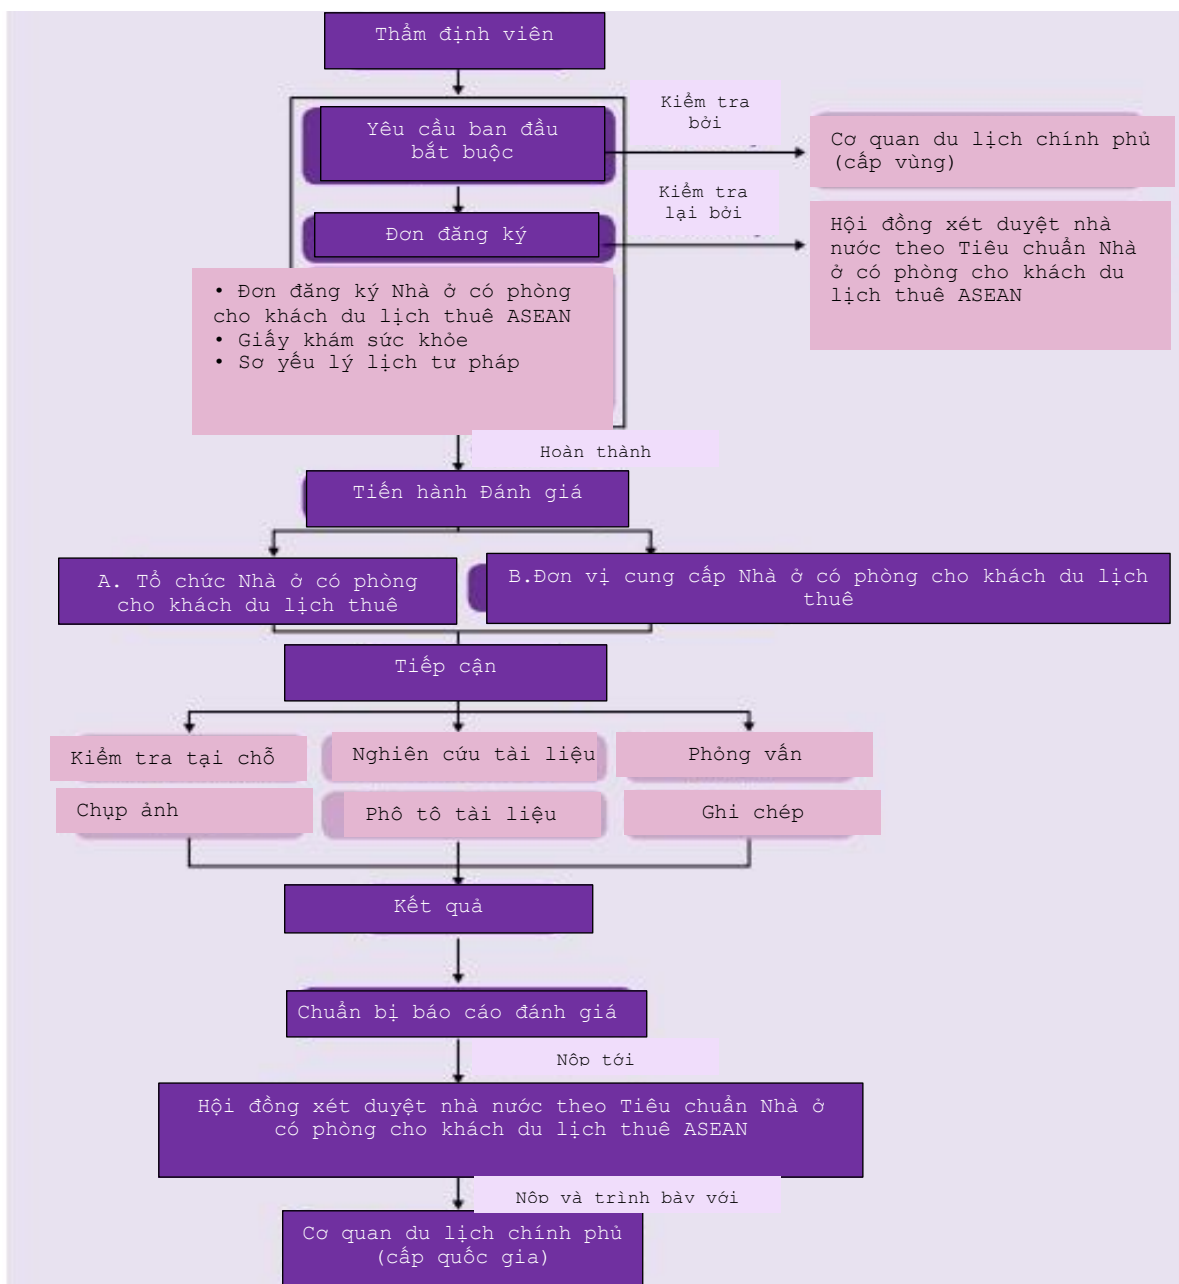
Thẩm định viên

Yêu cầu ban đầu bắt buộc

Kiểm tra bởi

Cơ quan du lịch chính phủ (cấp vùng)

Đơn đăng ký

Kiểm tra lại bởi

Hội đồng xét duyệt nhà nước theo Tiêu chuẩn Nhà ở có phòng cho khách du lịch thuê ASEAN

• Đơn đăng ký Nhà ở có phòng cho khách du lịch thuê ASEAN
• Giấy khám sức khỏe
• Sơ yếu lý lịch tư pháp

Hoàn thành

Tiến hành Đánh giá

A. Tổ chức Nhà ở có phòng cho khách du lịch thuê

B.Đơn vị cung cấp Nhà ở có phòng cho khách du lịch thuê

Tiếp cận

Kiểm tra tại chỗ

Nghiên cứu tài liệu

Phỏng vấn

Chụp ảnh

Phô tô tài liệu

Ghi chép

Kết quả

Chuẩn bị báo cáo đánh giá

Nộp tới

Hội đồng xét duyệt nhà nước theo Tiêu chuẩn Nhà ở có phòng cho khách du lịch thuê ASEAN

Nộp và trình bày với

Cơ quan du lịch chính phủ (cấp quốc gia)